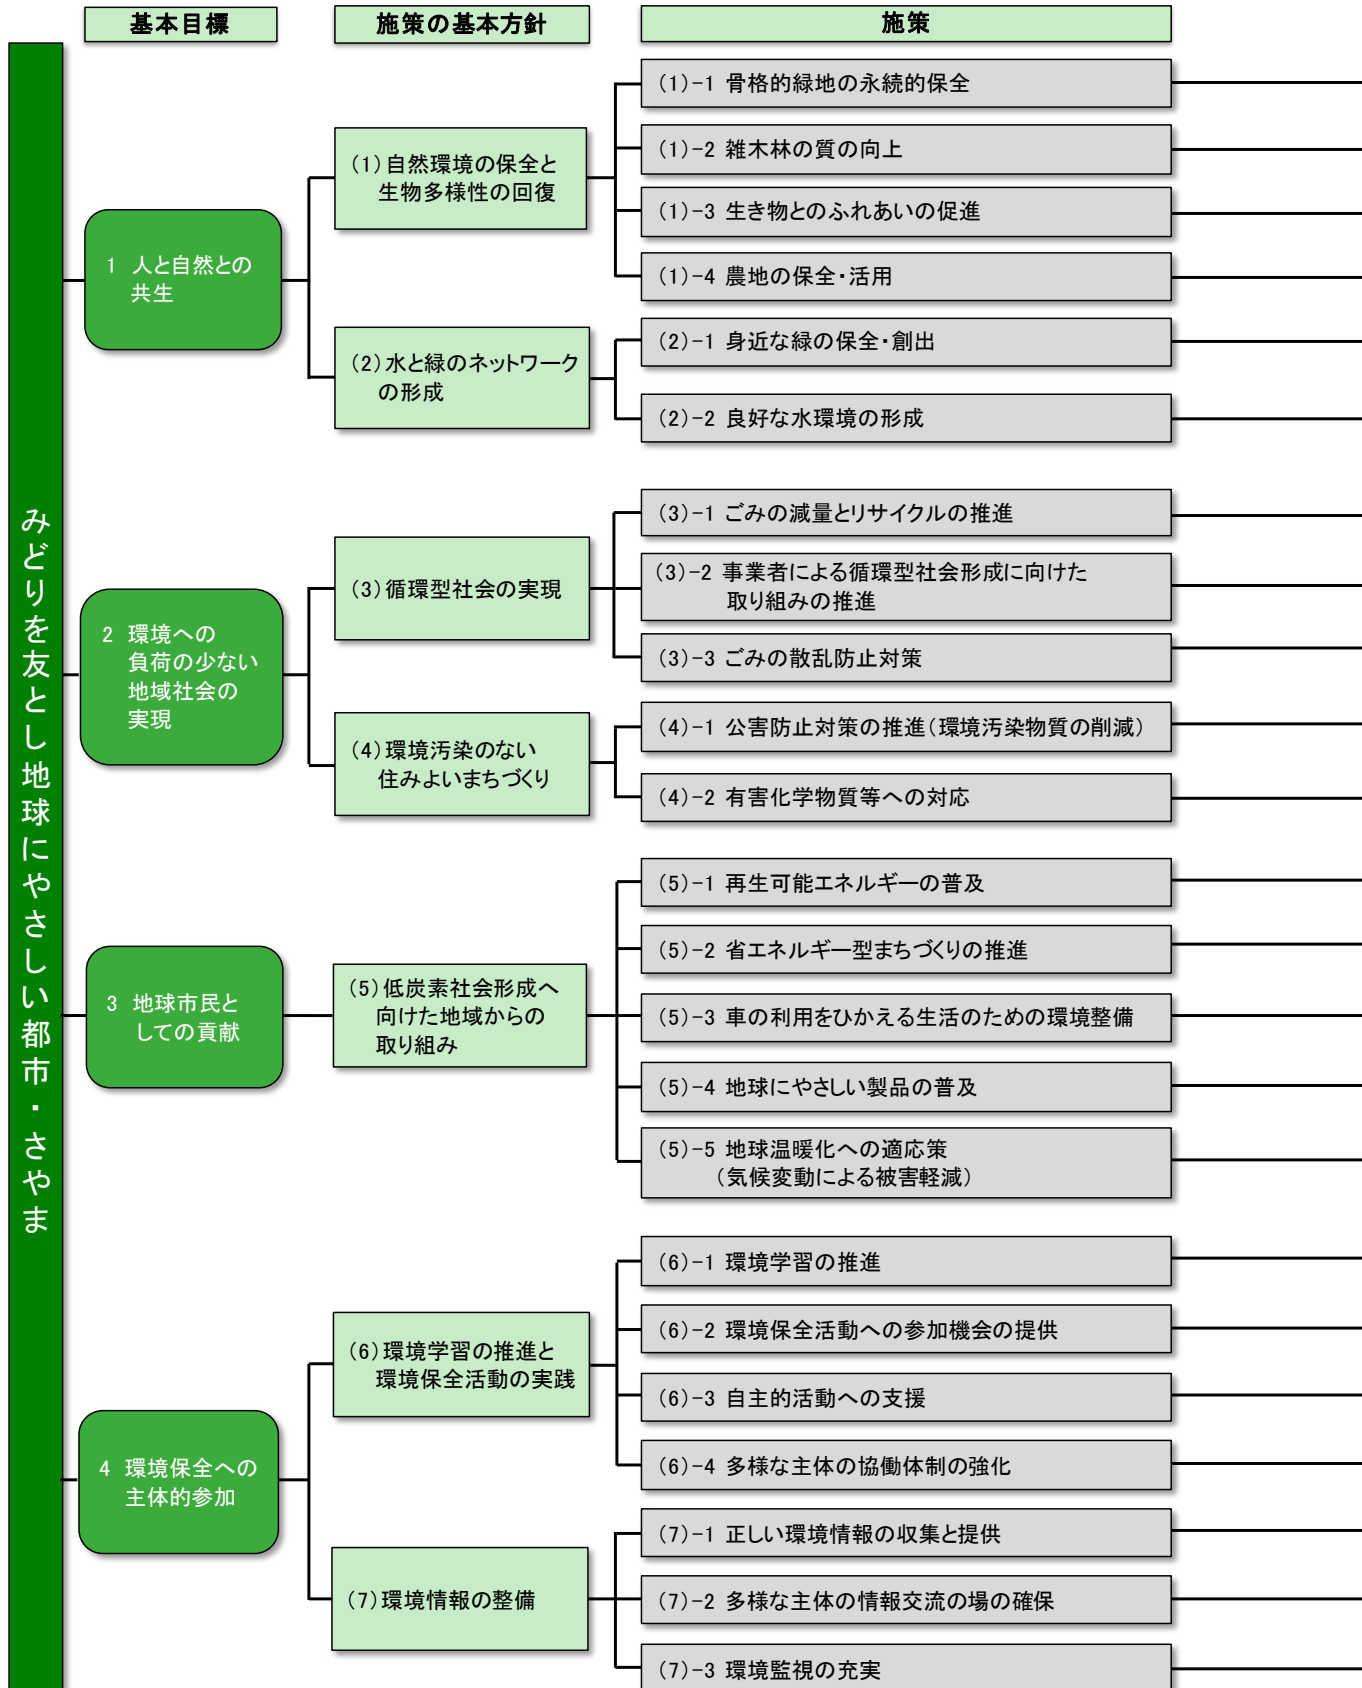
基本目標

施策の基本方針

施策

みどりを友とし地球にやさしい都市・さやま

1 人と自然との共生

(1)自然環境の保全と生物多様性の回復

(1)-1 骨格的緑地の永続的保全

(1)-2 雑木林の質の向上

(1)-3 生き物とのふれあいの促進

(1)-4 農地の保全・活用

(2)水と緑のネットワークの形成

(2)-1 身近な緑の保全・創出

(2)-2 良好な水環境の形成

2 環境への負荷の少ない地域社会の実現

(3)循環型社会の実現

(3)-1 ごみの減量とリサイクルの推進

(3)-2 事業者による循環型社会形成に向けた取り組みの推進

(3)-3 ごみの散乱防止対策

(4)環境汚染のない住みよいまちづくり

(4)-1 公害防止対策の推進(環境汚染物質の削減)

(4)-2 有害化学物質等への対応

3 地球市民としての貢献

(5)低炭素社会形成へ向けた地域からの取り組み

(5)-1 再生可能エネルギーの普及

(5)-2 省エネルギー型まちづくりの推進

(5)-3 車の利用をひかえる生活のための環境整備

(5)-4 地球にやさしい製品の普及

(5)-5 地球温暖化への適応策(気候変動による被害軽減)

4 環境保全への主体的参加

(6)環境学習の推進と環境保全活動の実践

(6)-1 環境学習の推進

(6)-2 環境保全活動への参加機会の提供

(6)-3 自主的活動への支援

(6)-4 多様な主体の協働体制の強化

(7)環境情報の整備

(7)-1 正しい環境情報の収集と提供

(7)-2 多様な主体の情報交流の場の確保

(7)-3 環境監視の充実